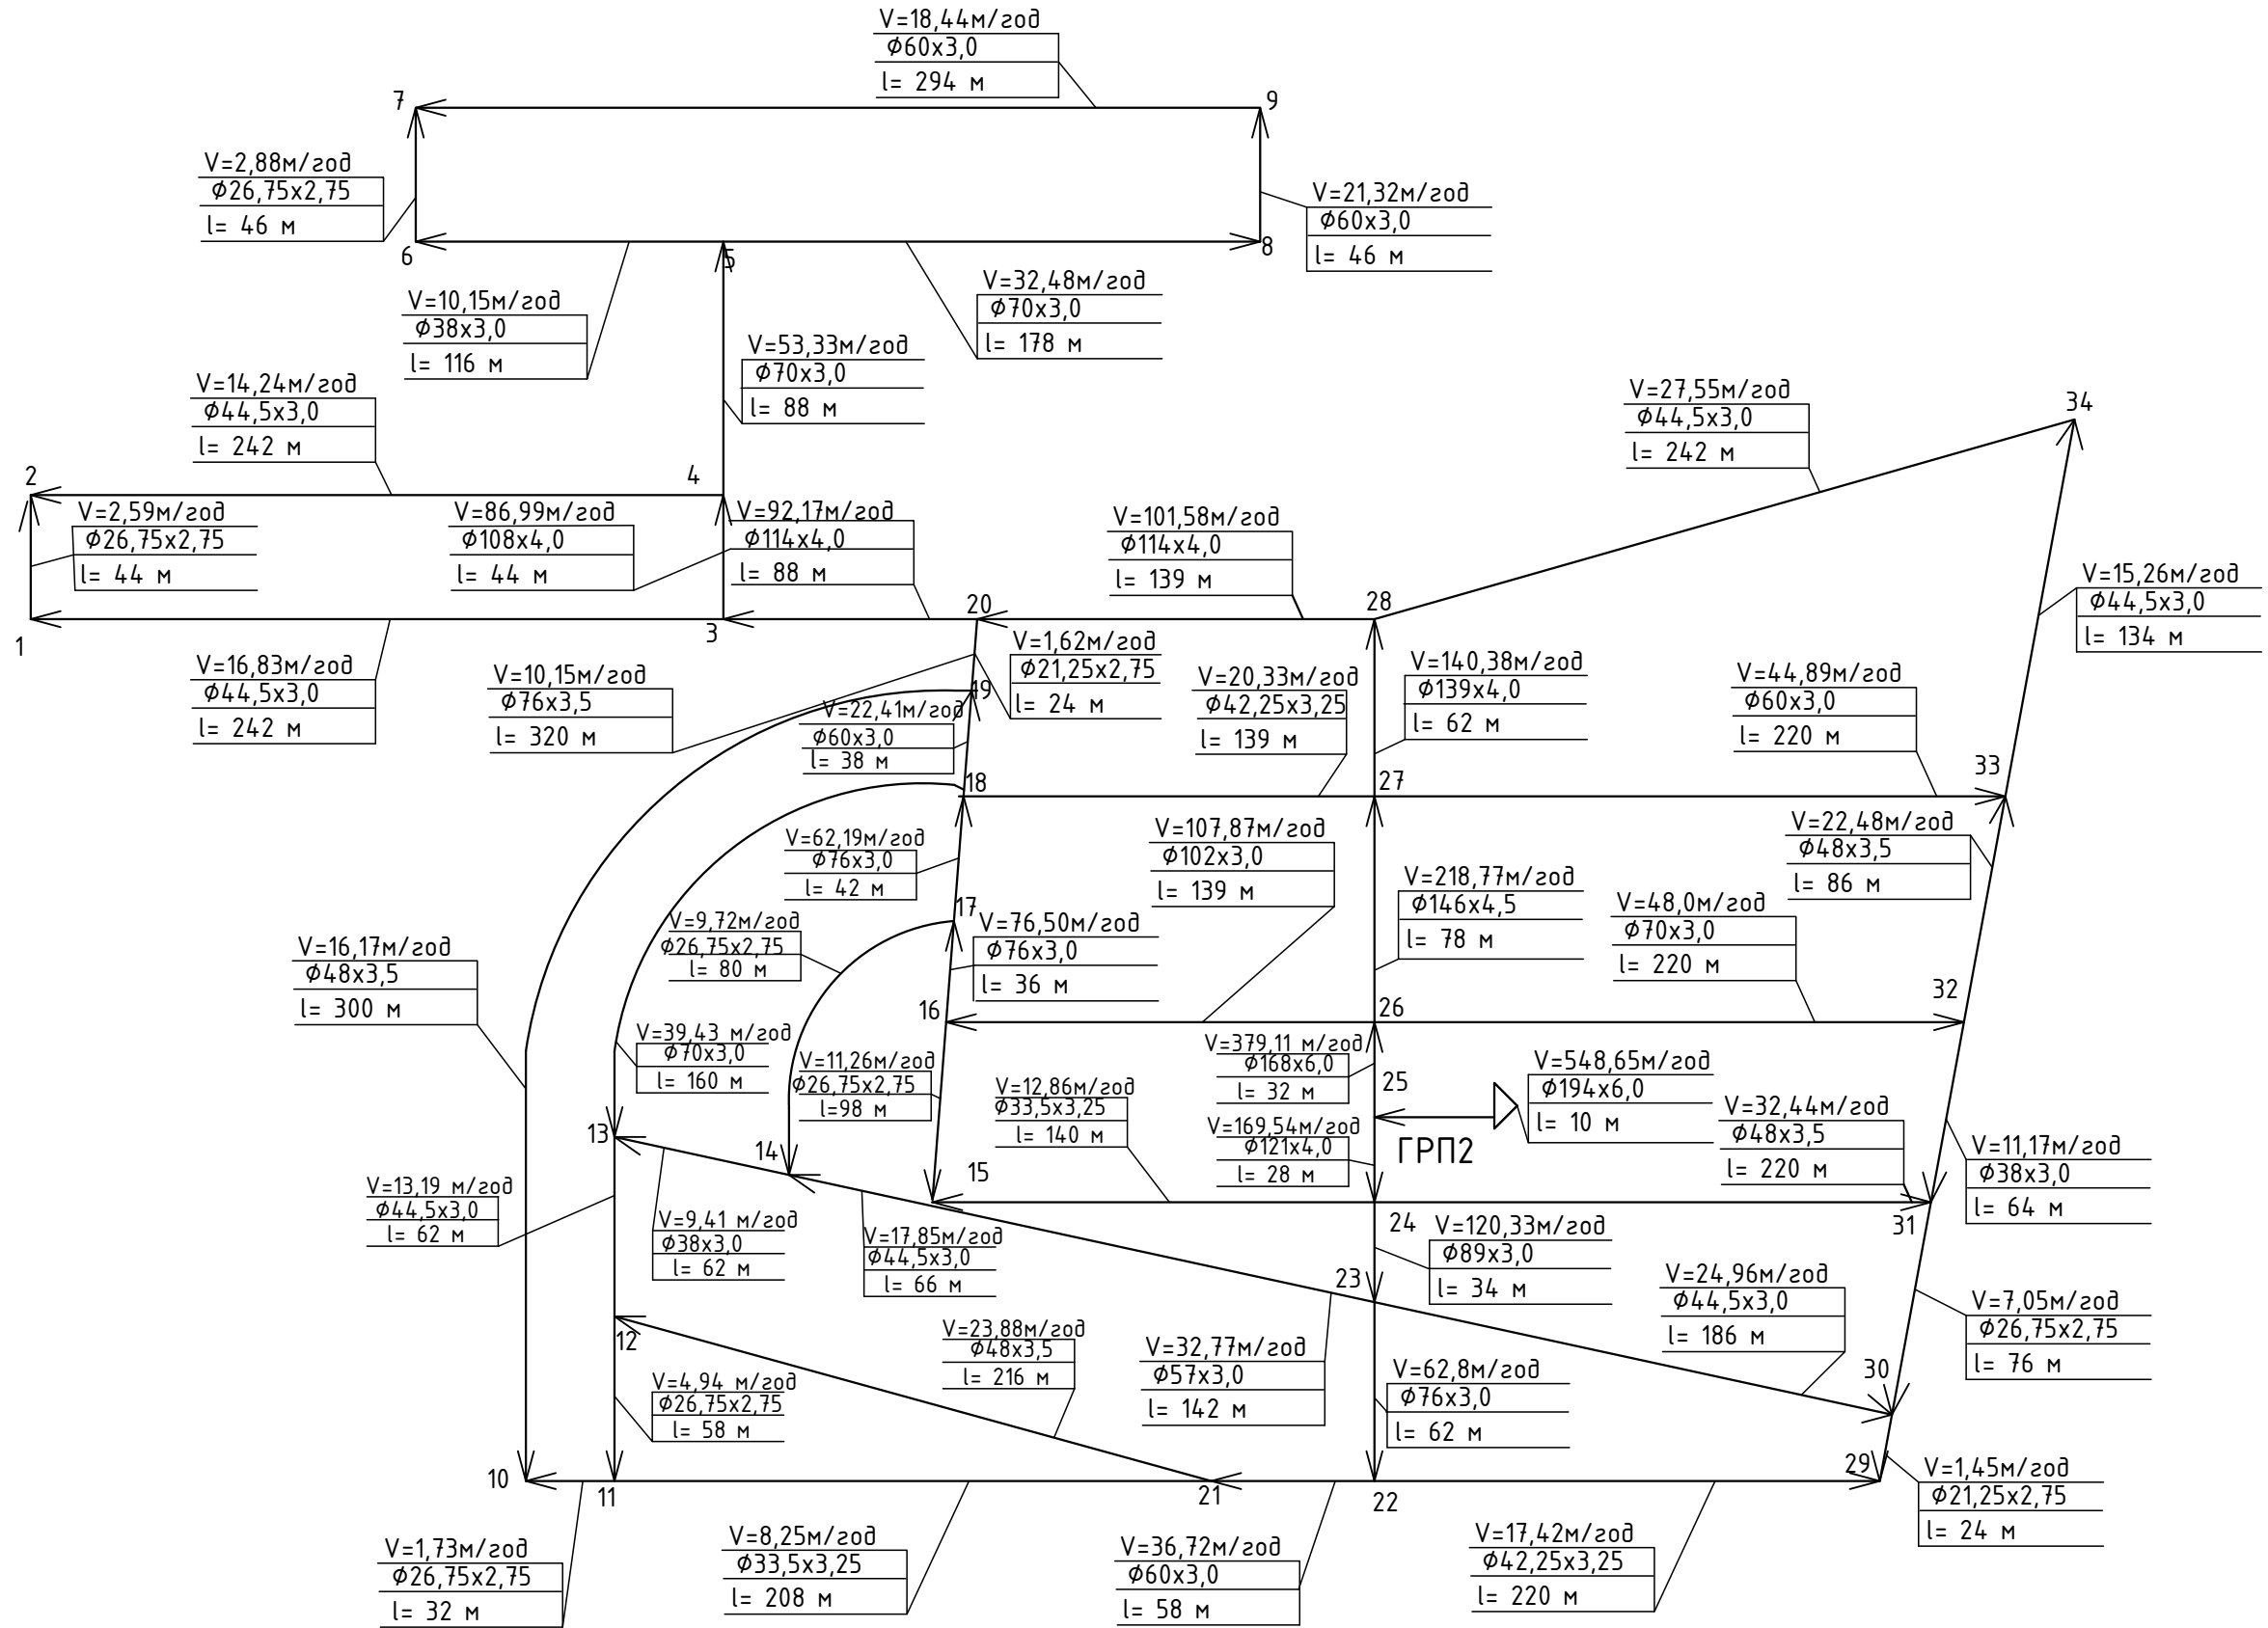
V=18,44м/год
Ф60х3,0
l= 294 м

7
9

V=2,88м/год
Ф26,75х2,75
l= 46 м

V=21,32м/год
Ф60х3,0
l= 46 м

6
5
8

V=32,48м/год
Ф70х3,0
l= 178 м

V=10,15м/год
Ф38х3,0
l= 116 м

V=53,33м/год
Ф70х3,0
l= 88 м

V=14,24м/год
Ф44,5х3,0
l= 242 м

V=27,55м/год
Ф44,5х3,0
l= 242 м

34

2
4

V=2,59м/год
Ф26,75х2,75
l= 44 м

V=86,99м/год
Ф108х4,0
l= 44 м

V=92,17м/год
Ф114х4,0
l= 88 м

V=101,58м/год
Ф114х4,0
l= 139 м

V=15,26м/год
Ф44,5х3,0
l= 134 м

1
3
20
28

V=16,83м/год
Ф44,5х3,0
l= 242 м

V=10,15м/год
Ф76х3,5
l= 320 м

V=1,62м/год
Ф21,25х2,75
l= 24 м

V=20,33м/год
Ф42,25х3,25
l= 139 м

V=140,38м/год
Ф139х4,0
l= 62 м

V=44,89м/год
Ф60х3,0
l= 220 м

19

V=22,41м/год
Ф60х3,0
l= 38 м

33
18
27

V=107,87м/год
Ф102х3,0
l= 139 м

V=22,48м/год
Ф48х3,5
l= 86 м

V=62,19м/год
Ф76х3,0
l= 42 м

V=218,77м/год
Ф146х4,5
l= 78 м

V=48,0м/год
Ф70х3,0
l= 220 м

V=9,72м/год
Ф26,75х2,75
l= 80 м

17

V=76,50м/год
Ф76х3,0
l= 36 м

V=16,17м/год
Ф48х3,5
l= 300 м

32
16
26

V=39,43 м/год
Ф70х3,0
l= 160 м

V=11,26м/год
Ф26,75х2,75
l=98 м

V=379,11 м/год
Ф168х6,0
l= 32 м

V=548,65м/год
Ф194х6,0
l= 10 м

V=12,86м/год
Ф33,5х3,25
l= 140 м

25

V=32,44м/год
Ф48х3,5
l= 220 м

13

V=169,54м/год
Ф121х4,0
l= 28 м

ГРП2

V=11,17м/год
Ф38х3,0
l= 64 м

14
15

V=13,19 м/год
Ф44,5х3,0
l= 62 м

24

V=120,33м/год
Ф89х3,0
l= 34 м

31

V=9,41 м/год
Ф38х3,0
l= 62 м

V=17,85м/год
Ф44,5х3,0
l= 66 м

23

V=24,96м/год
Ф44,5х3,0
l= 186 м

V=7,05м/год
Ф26,75х2,75
l= 76 м

V=23,88м/год
Ф48х3,5
l= 216 м

12

V=32,77м/год
Ф57х3,0
l= 142 м

V=62,8м/год
Ф76х3,0
l= 62 м

30

V=4,94 м/год
Ф26,75х2,75
l= 58 м

29

V=1,45м/год
Ф21,25х2,75
l= 24 м

10
11
21
22

V=1,73м/год
Ф26,75х2,75
l= 32 м

V=8,25м/год
Ф33,5х3,25
l= 208 м

V=36,72м/год
Ф60х3,0
l= 58 м

V=17,42м/год
Ф42,25х3,25
l= 220 м